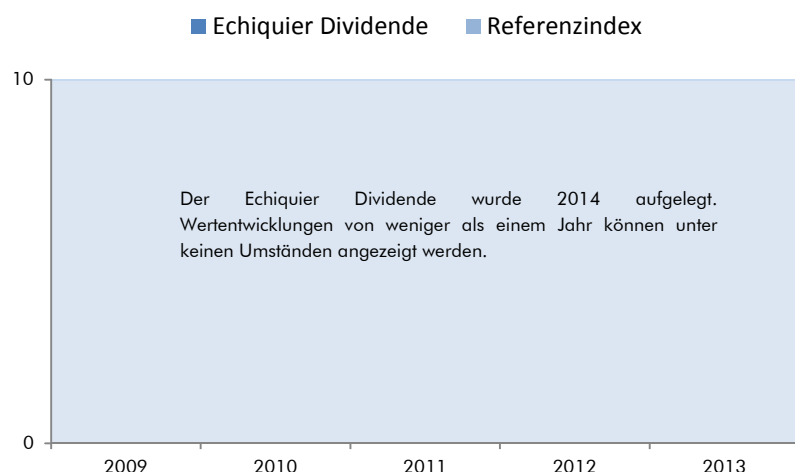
Echiquier Dividende Referenzindex

10

Der Echiquier Dividende wurde 2014 aufgelegt. Wertentwicklungen von weniger als einem Jahr können unter keinen Umständen angezeigt werden.

0

2009 2010 2011 2012 2013